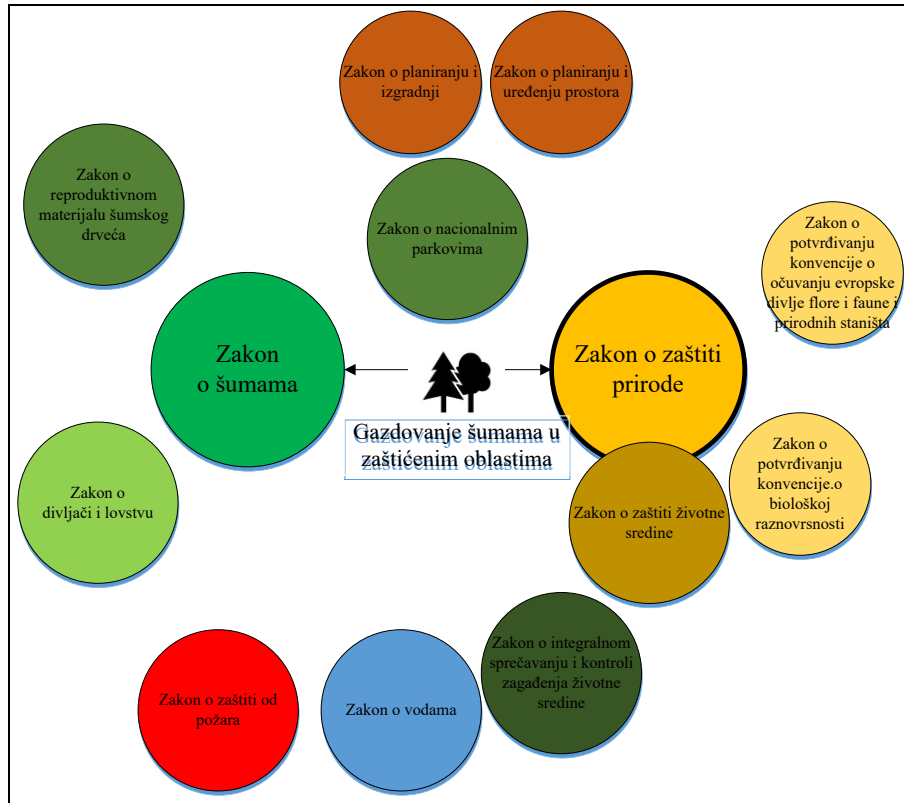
Zakon o planiranju i izgradnji

Zakon o planiranju i uređenju prostora

Zakon o reproduktivnom materijalu šumskog drveća

Zakon o nacionalnim parkovima

Zakon o potvrđivanju konvencije o očuvanju evropske divlje flore i faune i prirodnih staništa

Zakon o šumama

Zakon o zaštiti prirode

Gazdovanje šumama u zaštićenim oblastima

Zakon o potvrđivanju konvencije.o biološkoj raznovrsnosti

Zakon o divljači i lovstvu

Zakon o zaštiti životne sredine

Zakon o integralnom sprečavanju i kontroli zagađenja životne sredine

Zakon o zaštiti od požara

Zakon o vodama